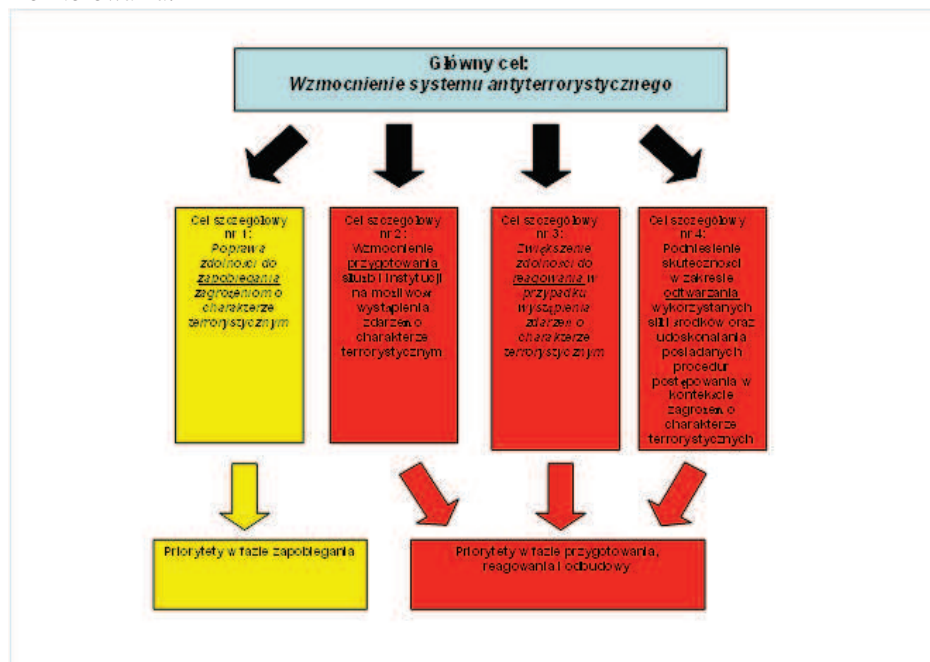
Główny cel:
Wzmocnienie systemu antyterrorystycznego

Cel szczegółowy nr 1:
Poprawa zdolności do zapobiegania zagrożeniom o charakterze terrorystycznym

Cel szczegółowy nr 2:
Wzmocnienie przygotowania służb i instytucji na możliwość wystąpienia zdarzeń o charakterze terrorystycznym

Cel szczegółowy nr 3:
Zwiększenie zdolności do reagowania w przypadku wystąpienia zdarzeń o charakterze terrorystycznym

Cel szczegółowy nr 4:
Podniesienie skuteczności w zakresie odtwarzania wykorzystanych sił i środków oraz udoskonalania posiadanych procedur postępowania w kontekście zagrożeń o charakterze terrorystycznych

Priorytety w fazie zapobiegania

Priorytety w fazie przygotowania, reagowania i odbudowy